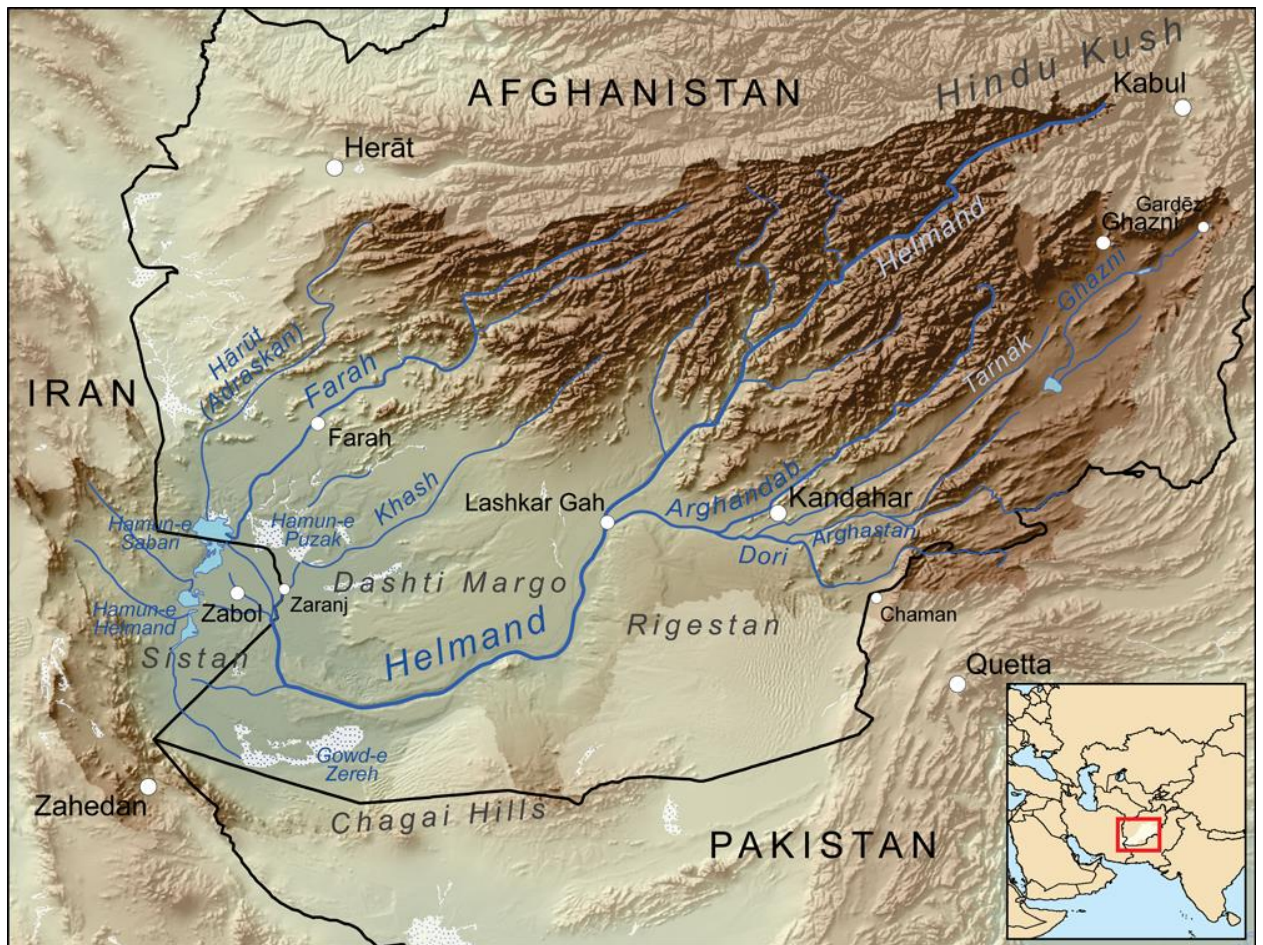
AFGHANISTAN
Hindu Kush
Kabul
Herāt
Gardēz
Ghazni
Helmand
Ghazni
Hārūt (Adraskan)
Farah
IRAN
Farah
Tarnak
Khash
Lashkar Gah
Arghandab
Kandahar
Hamun-e Sabari
Hamun-e Puzak
Arghastan
Dori
Dashti Margo
Zabol
Zaranj
Chaman
Hamun-e Helmand
Rigestan
Sistan
Helmand
Quetta
Gowd-e Zereh
Zahedan
Chagai Hills
PAKISTAN